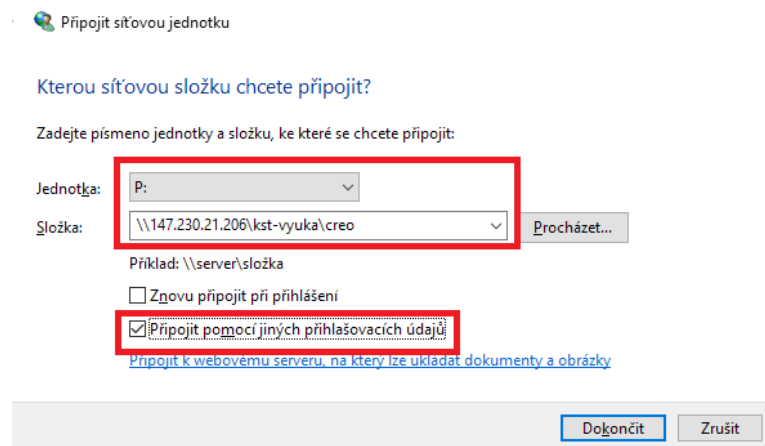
Připojit síťovou jednotku

Kterou síťovou složku chcete připojit?

Zadejte písmeno jednotky a složku, ke které se chcete připojit:

Jednotka: P:

Složka: \\147.230.21.206\kst-vyuka\creo

Procházet...

Příklad: \\server\složka

Znovu připojit při přihlášení

Připojit pomocí jiných přihlašovacích údajů

Připojit k webovému serveru, na který lze ukládat dokumenty a obrázky

Dokončit

Zrušit